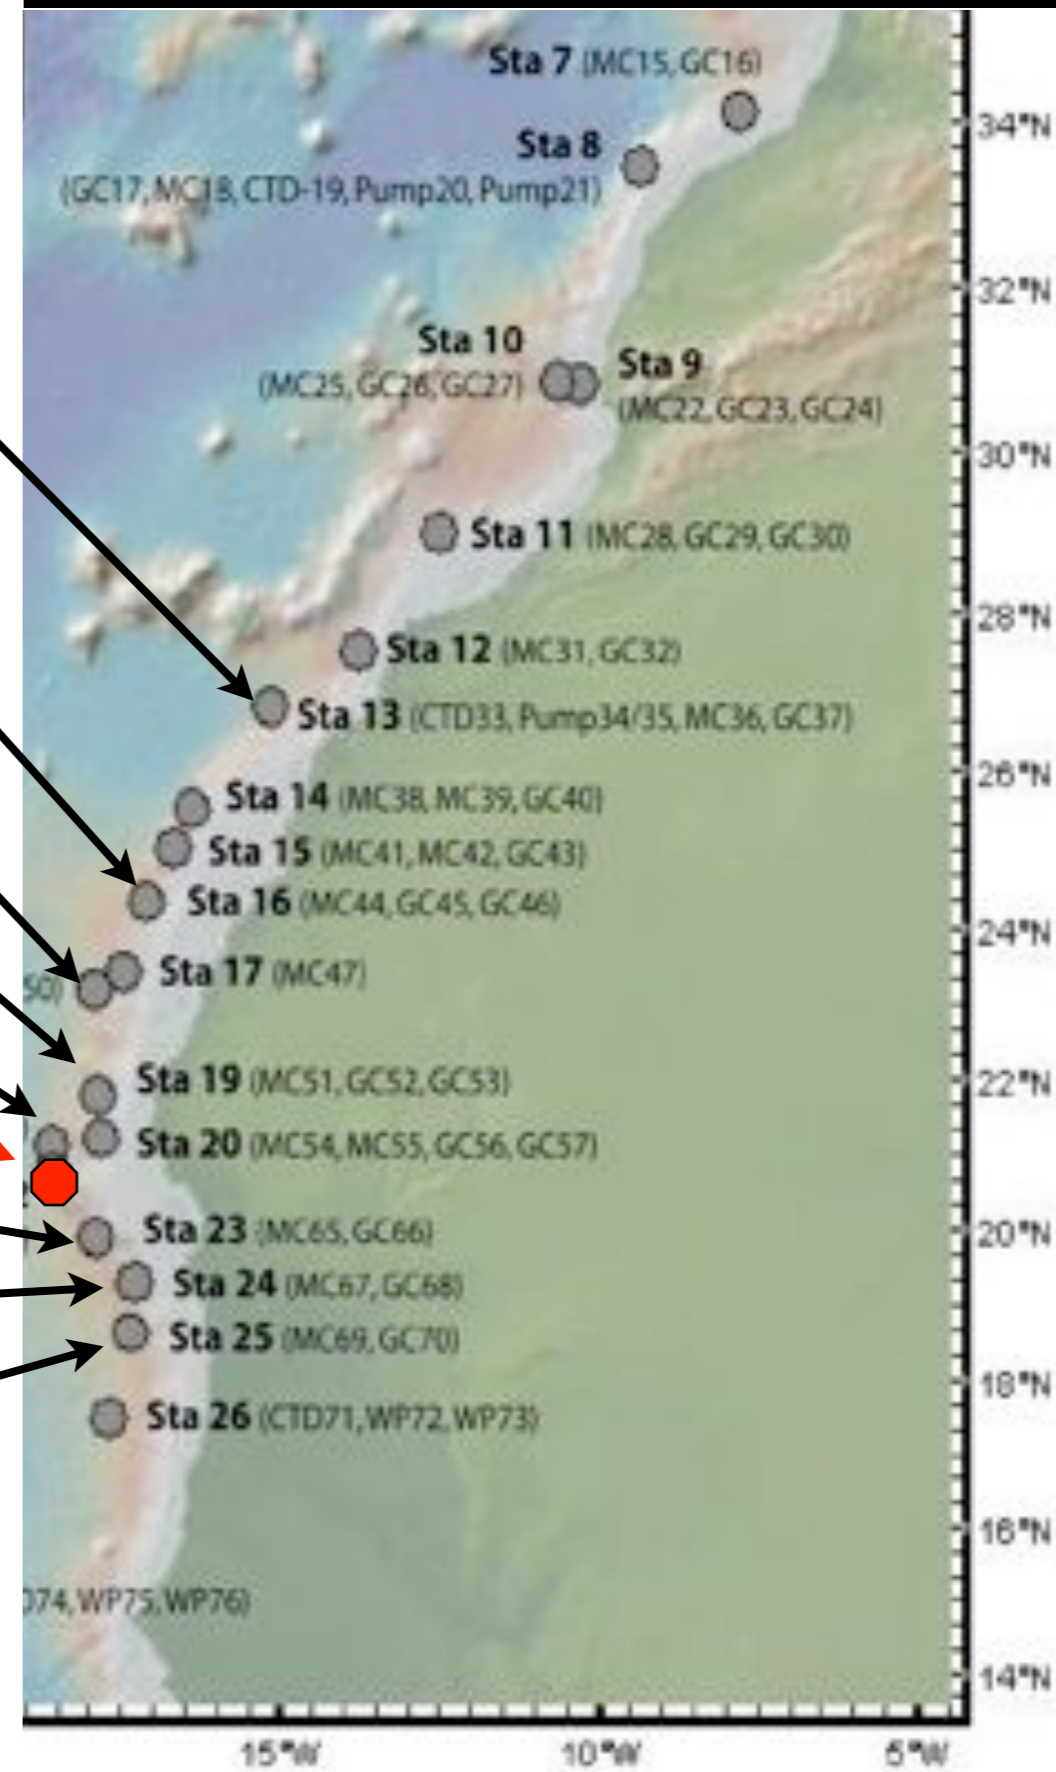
Sta 7 (MC15, GC16)
Sta 8
(GC17, MC18, CTD-19, Pump20, Pump21)
Sta 10
(MC25, GC26, GC27)
Sta 9
(MC22, GC23, GC24)
Sta 11 (MC28, GC29, GC30)
Sta 12 (MC31, GC32)
Sta 13 (CTD33, Pump34/35, MC36, GC37)
Sta 14 (MC38, MC39, GC40)
Sta 15 (MC41, MC42, GC43)
Sta 16 (MC44, GC45, GC46)
50) Sta 17 (MC47)
Sta 19 (MC51, GC52, GC53)
Sta 20 (MC54, MC55, GC56, GC57)
Sta 23 (MC65, GC66)
Sta 24 (MC67, GC68)
Sta 25 (MC69, GC70)
Sta 26 (CTD71, WP72, WP73)
)74, WP75, WP76)
34°N
32°N
30°N
28°N
26°N
24°N
22°N
20°N
18°N
16°N
14°N
15°W
10°W
5°W